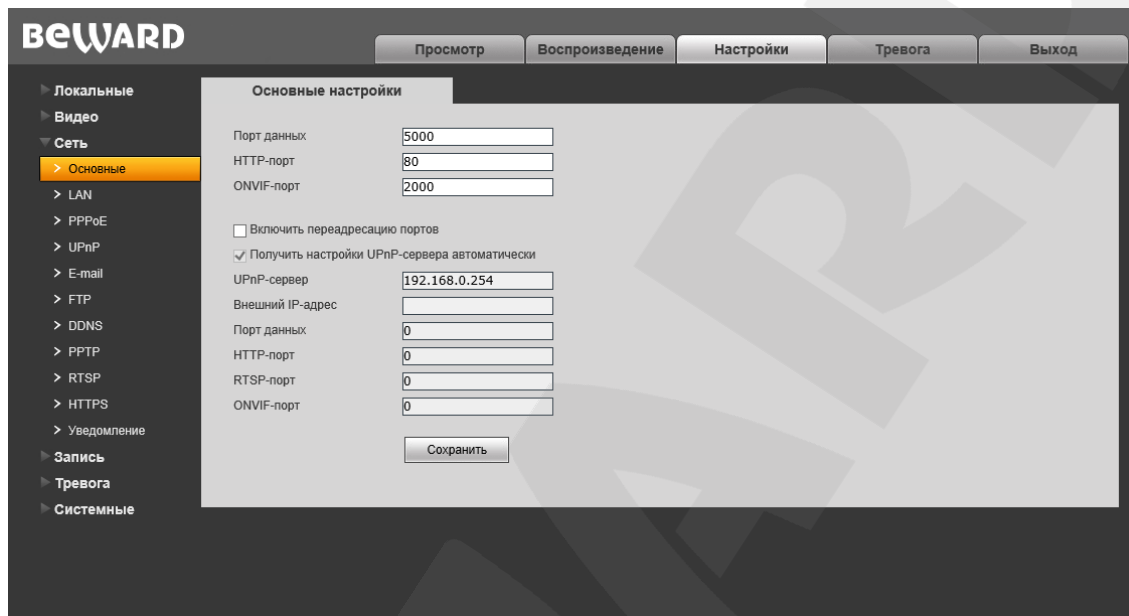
BEWARD

Просмотр | Воспроизведение | Настройки | Тревога | Выход

Локальные
Видео
Сеть
> Основные
> LAN
> PPPoE
> UPnP
> E-mail
> FTP
> DDNS
> PPTP
> RTSP
> HTTPS
> Уведомление
Запись
Тревога
Системные

Основные настройки

Порт данных 5000
HTTP-порт 80
ONVIF-порт 2000

Включить переадресацию портов
Получить настройки UPnP-сервера автоматически
UPnP-сервер 192.168.0.254
Внешний IP-адрес
Порт данных 0
HTTP-порт 0
RTSP-порт 0
ONVIF-порт 0

Сохранить